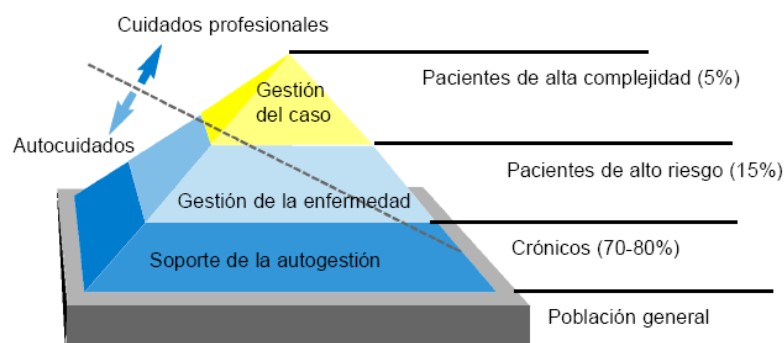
Cuidados profesionales

Autocuidados

Gestión del caso

Gestión de la enfermedad

Soporte de la autogestión

Pacientes de alta complejidad (5%)

Pacientes de alto riesgo (15%)

Crónicos (70-80%)

Población general